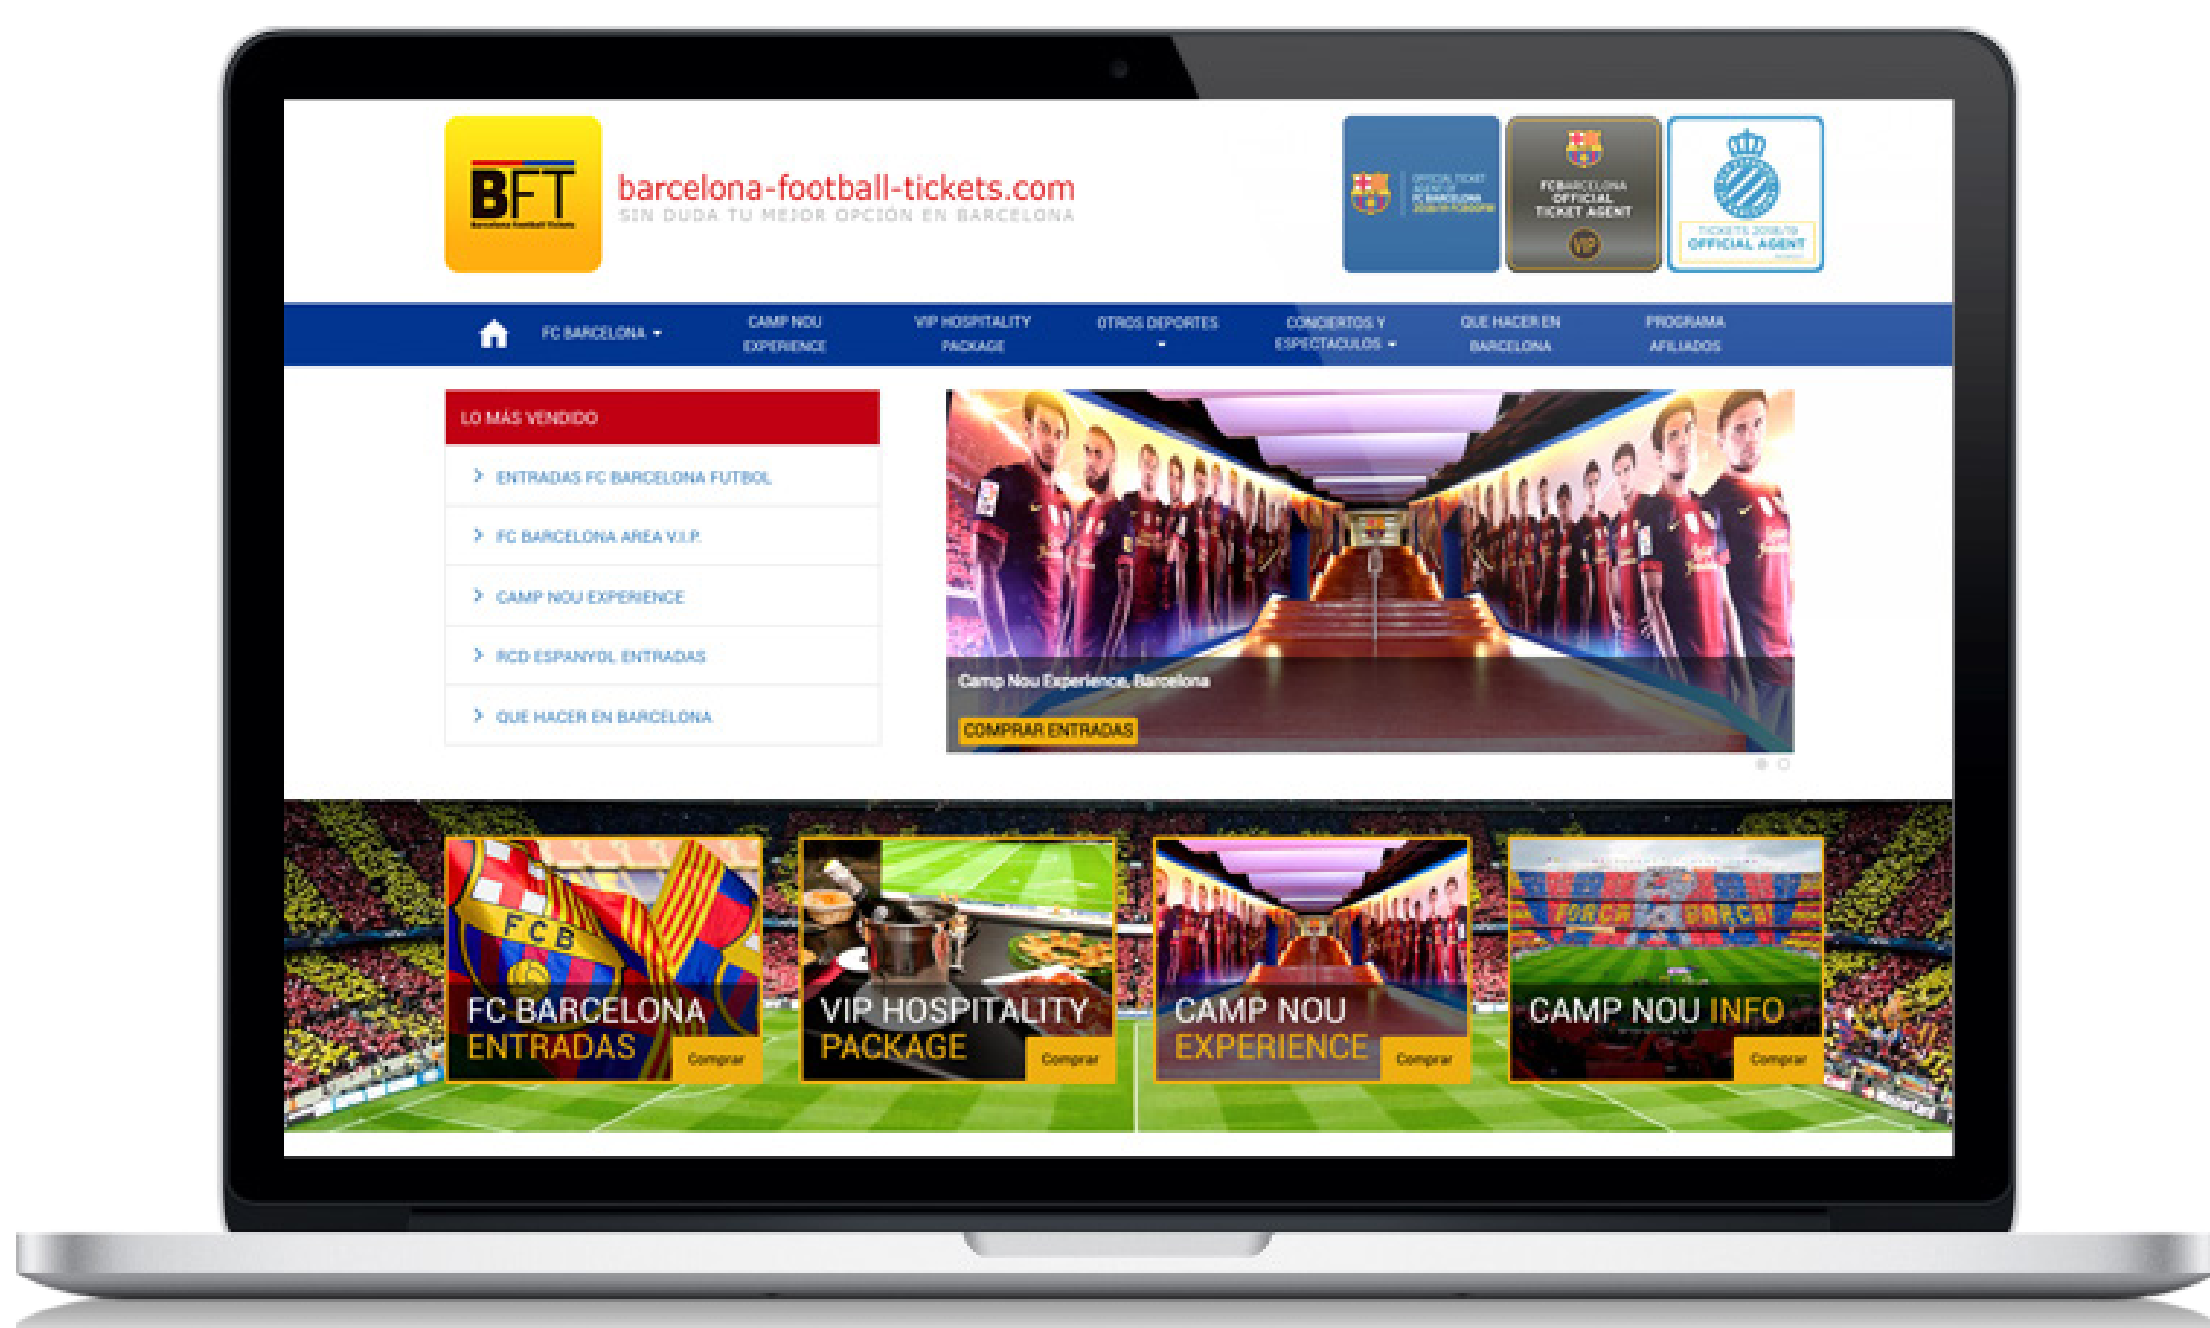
BFT
Barcelona Football Tickets

barcelona-football-tickets.com
SIN DUDA TU MEJOR OPCIÓN EN BARCELONA

OFFICIAL TICKET AGENT OF FC BARCELONA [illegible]

FCBARCELONA OFFICIAL TICKET AGENT
VIP

TICKETS 2018/19 OFFICIAL AGENT

FC BARCELONA
CAMP NOU EXPERIENCE
VIP HOSPITALITY PACKAGE
OTROS DEPORTES
CONCIERTOS Y ESPECTACULOS
QUE HACER EN BARCELONA
PROGRAMA AFILIADOS

LO MÁS VENDIDO
ENTRADAS FC BARCELONA FUTBOL
FC BARCELONA AREA V.I.P.
CAMP NOU EXPERIENCE
RCD ESPANYOL ENTRADAS
QUE HACER EN BARCELONA

Camp Nou Experience, Barcelona
COMPRAR ENTRADAS

FCB
FC BARCELONA ENTRADAS
Comprar

VIP HOSPITALITY PACKAGE
Comprar

CAMP NOU EXPERIENCE
Comprar

FORÇA BARÇA
CAMP NOU INFO
Comprar